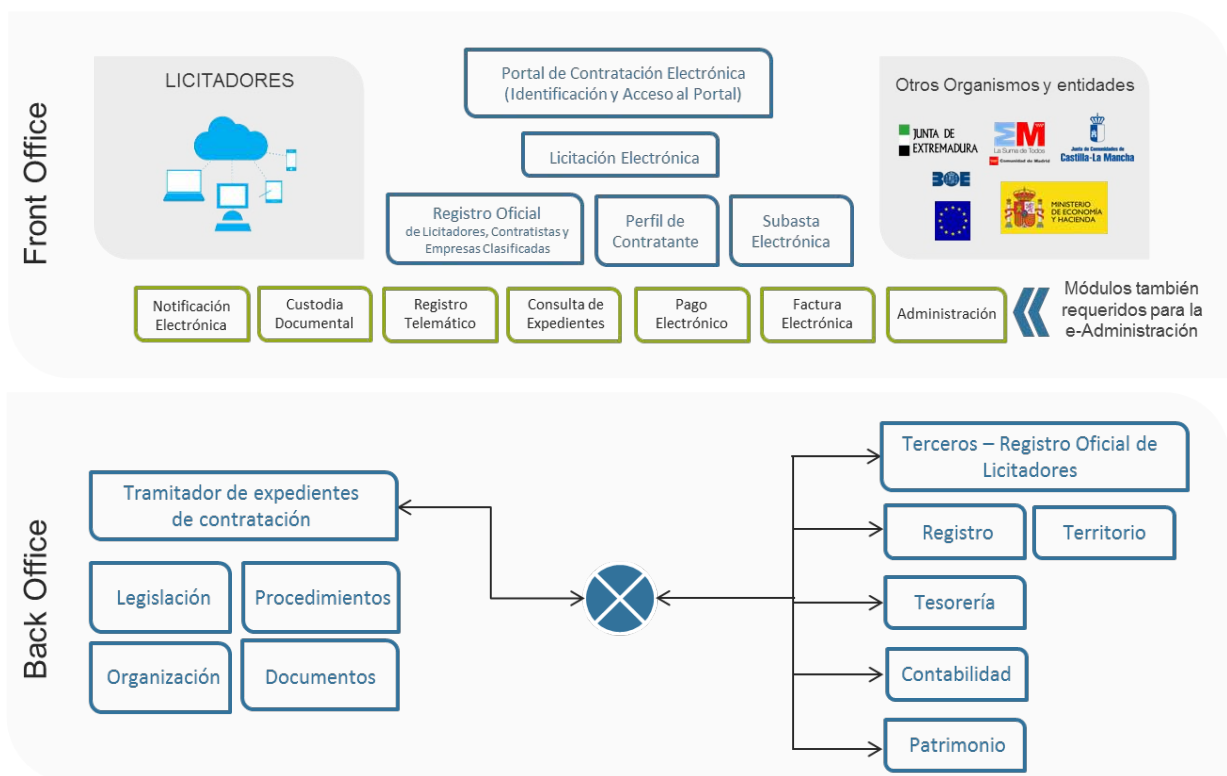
Front Office

LICITADORES

Portal de Contratación Electrónica (Identificación y Acceso al Portal)

Licitación Electrónica

Registro Oficial de Licitadores, Contratistas y Empresas Clasificadas

Perfil de Contratante

Subasta Electrónica

Otros Organismos y entidades

JUNTA DE EXTREMADURA

La Suma de Todos Comunidad de Madrid

Junta de Comunidades de Castilla-La Mancha

BOE

MINISTERIO DE ECONOMÍA Y HACIENDA

Notificación Electrónica

Custodia Documental

Registro Telemático

Consulta de Expedientes

Pago Electrónico

Factura Electrónica

Administración

Módulos también requeridos para la e-Administración

Back Office

Tramitador de expedientes de contratación

Legislación

Procedimientos

Organización

Documentos

Terceros – Registro Oficial de Licitadores

Registro

Territorio

Tesorería

Contabilidad

Patrimonio